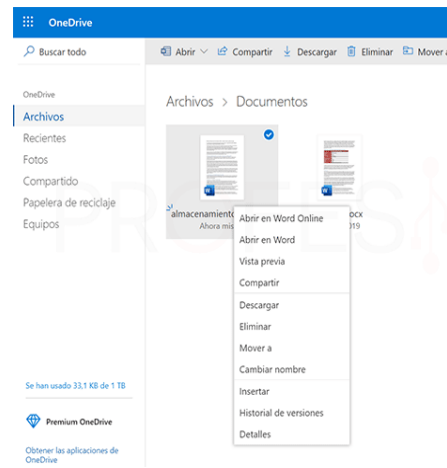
OneDrive

Buscar todo

Abrir | Compartir | Descargar | Eliminar | Mover a

OneDrive
Archivos
Recientes
Fotos
Compartido
Papelera de reciclaje
Equipos

Se han usado 33,1 KB de 1 TB

Premium OneDrive

Obtener las aplicaciones de OneDrive

Archivos > Documentos

almacenamiento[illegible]
Ahora mis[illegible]

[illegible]ocx
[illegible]19

PROFESIONAL

Abrir en Word Online
Abrir en Word
Vista previa
Compartir
Descargar
Eliminar
Mover a
Cambiar nombre
Insertar
Historial de versiones
Detalles